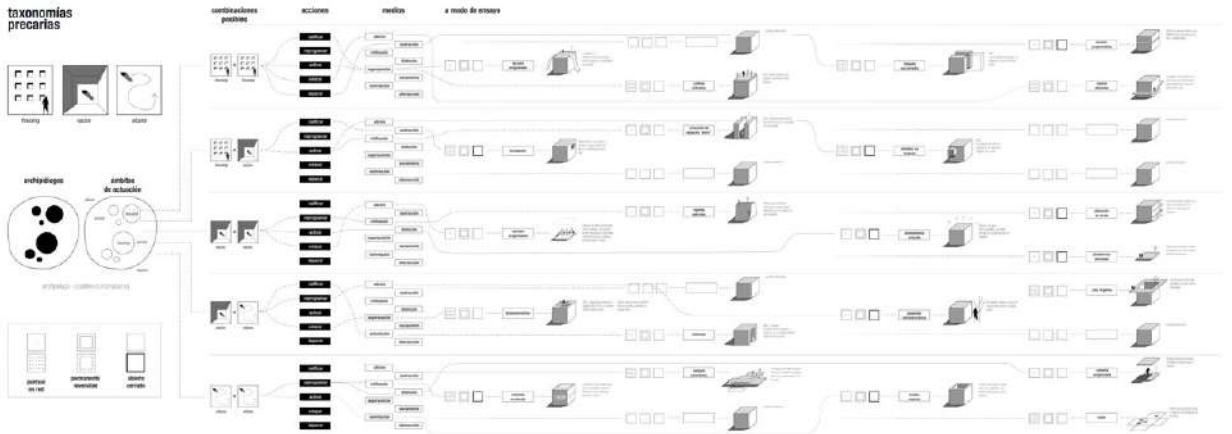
taxonomías precarias

combinaciones posibles

acciones

medios

a modo de ensayo

housing

space

objeto

archipiélagos

ámbitos de actuación

edificar

reprogramar

activar

colapsar

depurar

adición

sustracción

infiltración

dislocación

superposición

yuxtaposición

intersección

diseminación

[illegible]

archipiélago - cualidad contemporánea

portosa en red

permanente reversible

abierto cerrado